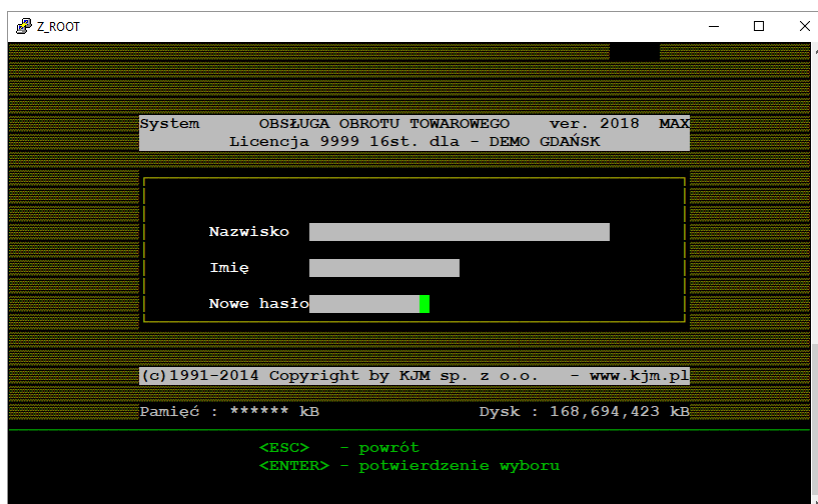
Z_ROOT

System OBSŁUGA OBROTU TOWAROWEGO ver. 2018 MAX
Licencja 9999 16st. dla - DEMO GDAŃSK

Nazwisko

Imię

Nowe hasło

(c)1991-2014 Copyright by KJM sp. z o.o. - www.kjm.pl

Pamięć : ****** kB Dysk : 168,694,423 kB

<ESC> - powrót
<ENTER> - potwierdzenie wyboru